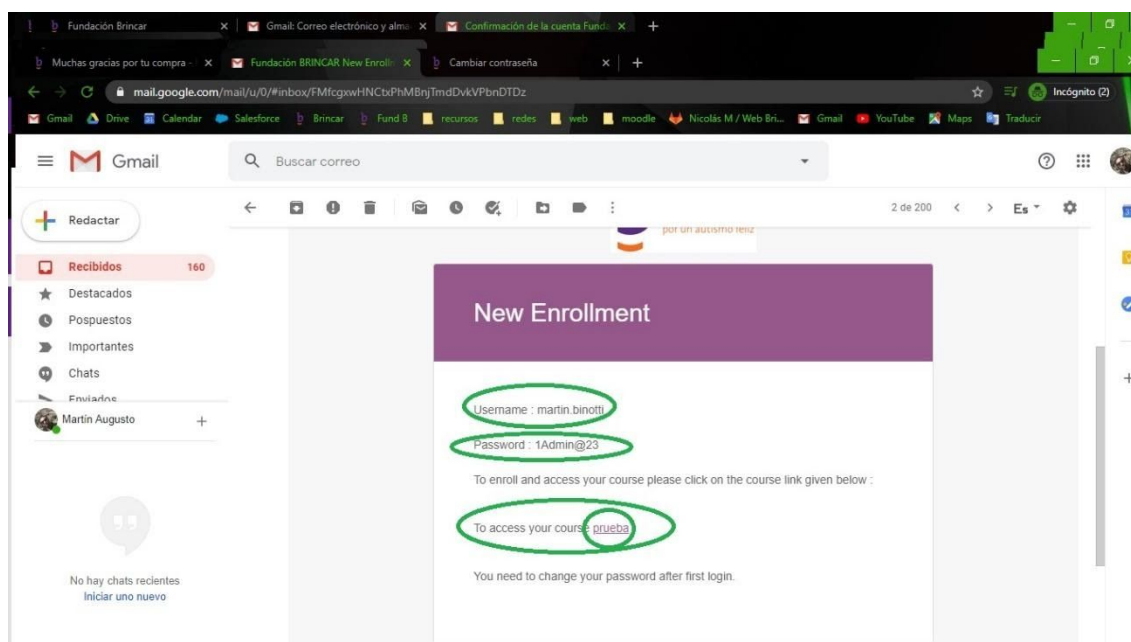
Fundación Brincar × Gmail: Correo electrónico y alma × Confirmación de la cuenta Funda × +

Muchas gracias por tu compra - × Fundación BRINCAR New Enroll × Cambiar contraseña × +

mail.google.com/mail/u/0/#inbox/FMfcgxwHNCtxPhMBnjTmdDvkVPbnDTDz

Incógnito (2)

Gmail Drive Calendar Salesforce Brincar Fund B recursos redes web moodle Nicolás M / Web Bri... Gmail YouTube Maps Traducir

Gmail

Buscar correo

2 de 200 Es

Redactar

Recibidos 160
Destacados
Pospuestos
Importantes
Chats
Enviados

Martín Augusto +

No hay chats recientes
Iniciar uno nuevo

por un autismo feliz

New Enrollment

Username : martin.binotti

Password : 1Admin@23

To enroll and access your course please click on the course link given below :

To access your course prueba

You need to change your password after first login.